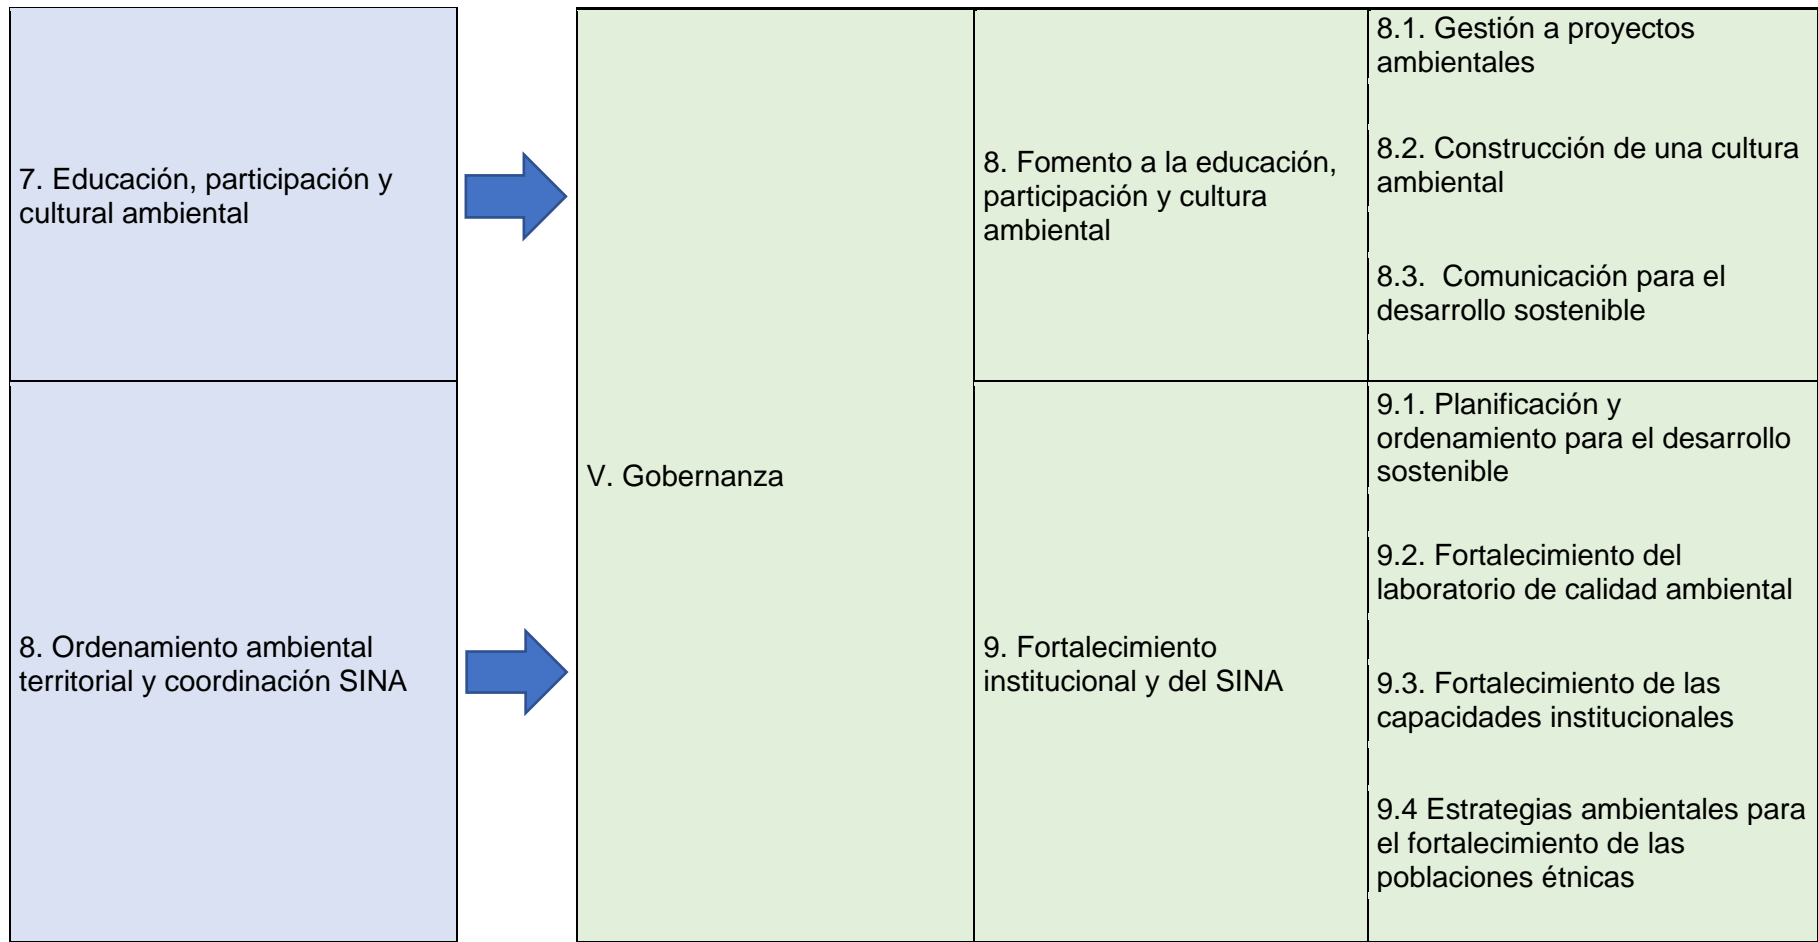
7. Educación, participación y cultural ambiental

8. Ordenamiento ambiental territorial y coordinación SINA

V. Gobernanza

8. Fomento a la educación, participación y cultura ambiental

8.1. Gestión a proyectos ambientales

8.2. Construcción de una cultura ambiental

8.3. Comunicación para el desarrollo sostenible

9. Fortalecimiento institucional y del SINA

9.1. Planificación y ordenamiento para el desarrollo sostenible

9.2. Fortalecimiento del laboratorio de calidad ambiental

9.3. Fortalecimiento de las capacidades institucionales

9.4 Estrategias ambientales para el fortalecimiento de las poblaciones étnicas